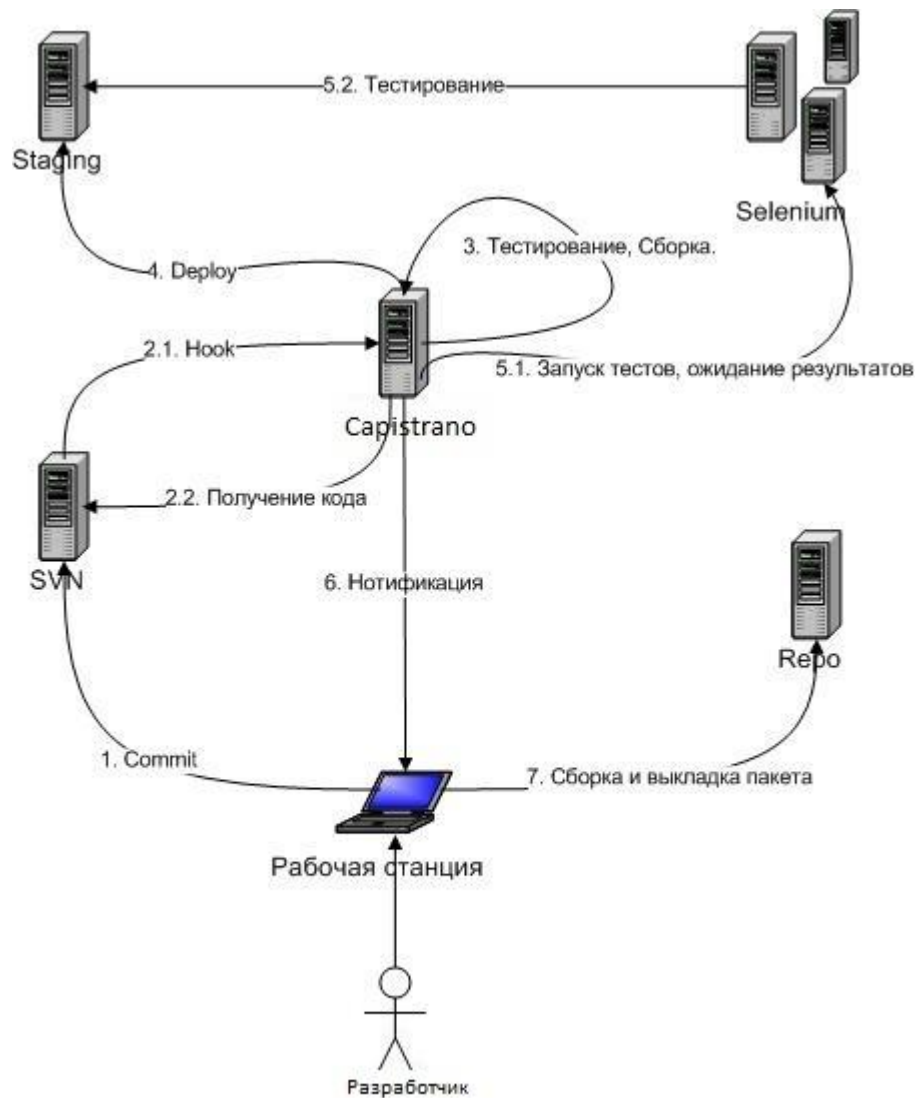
5.2. Тестирование

Staging

Selenium

3. Тестирование, Сборка.

4. Deploy

2.1. Hook

5.1. Запуск тестов, ожидание результатов

Capistrano

2.2. Получение кода

SVN

6. Нотификация

Repo

1. Commit

7. Сборка и выкладка пакета

Рабочая станция

Разработчик